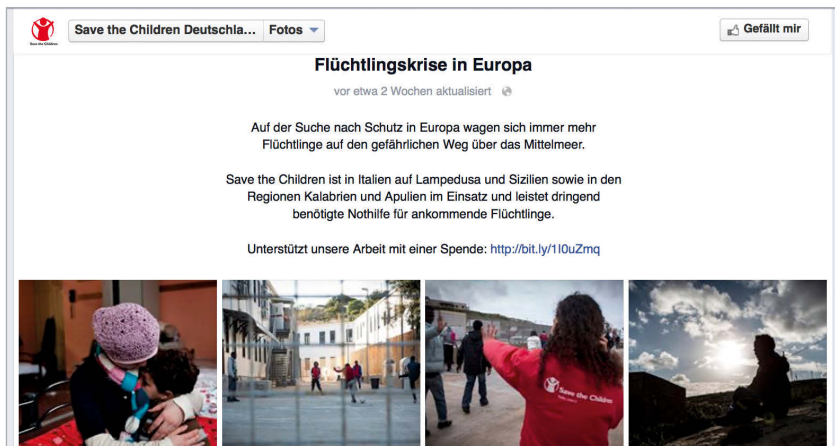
Save the Children

Save the Children Deutschla... Fotos

Gefällt mir

Flüchtlingskrise in Europa

vor etwa 2 Wochen aktualisiert

Auf der Suche nach Schutz in Europa wagen sich immer mehr Flüchtlinge auf den gefährlichen Weg über das Mittelmeer.

Save the Children ist in Italien auf Lampedusa und Sizilien sowie in den Regionen Kalabrien und Apulien im Einsatz und leistet dringend benötigte Nothilfe für ankommende Flüchtlinge.

Unterstützt unsere Arbeit mit einer Spende: http://bit.ly/1l0uZmq

Save the Children